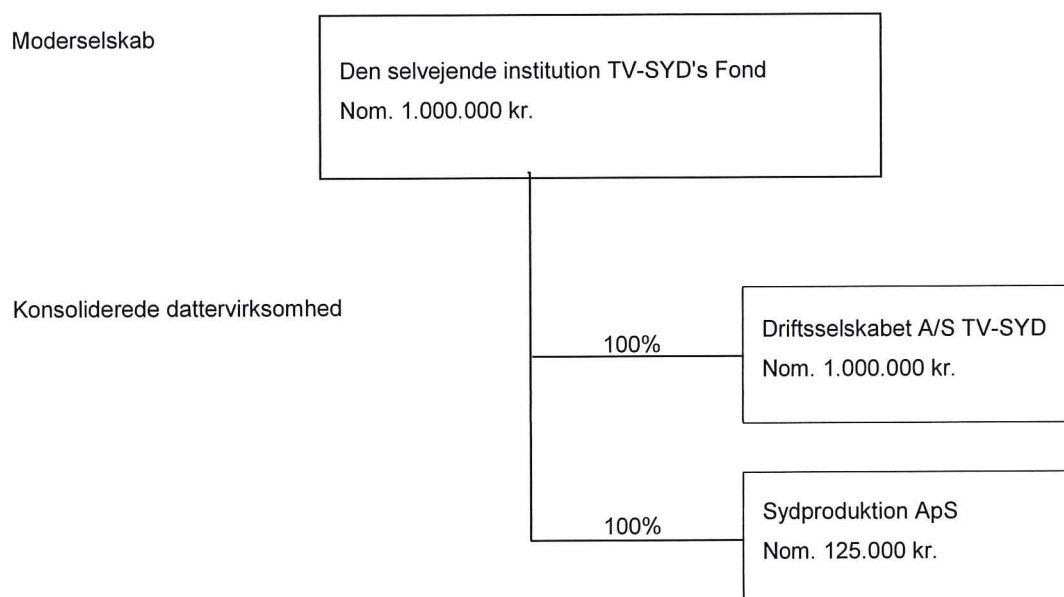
Moderselskab

Den selvejende institution TV-SYD's Fond
Nom. 1.000.000 kr.

Konsoliderede dattervirksomhed

100%

Driftsselskabet A/S TV-SYD
Nom. 1.000.000 kr.

100%

Sydproduktion ApS
Nom. 125.000 kr.